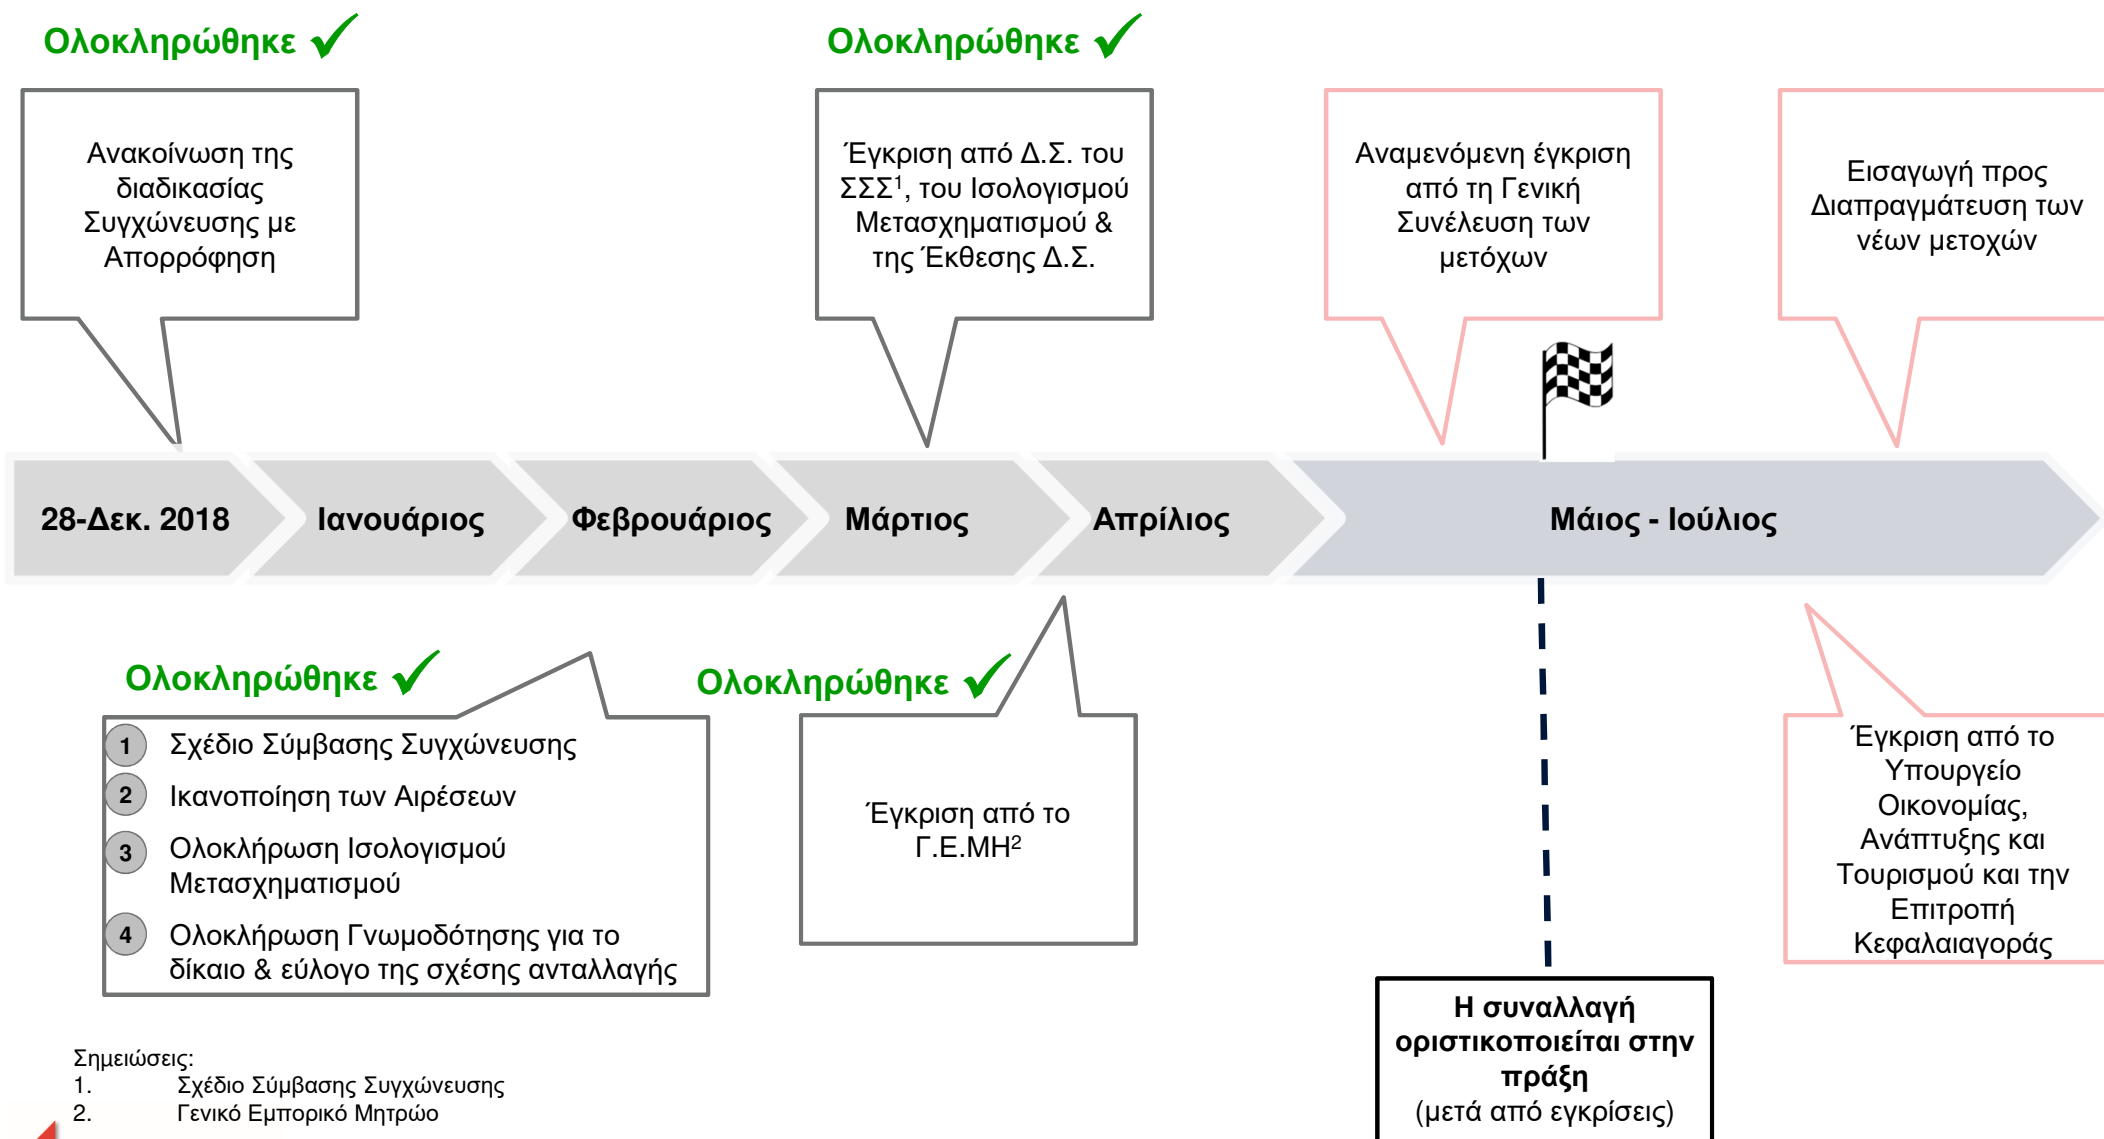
Ολοκληρώθηκε ✓

Ανακοίνωση της διαδικασίας Συγχώνευσης με Απορρόφηση

Ολοκληρώθηκε ✓

Έγκριση από Δ.Σ. του ΣΣΣ$^1$, του Ισολογισμού Μετασχηματισμού & της Έκθεσης Δ.Σ.

Αναμενόμενη έγκριση από τη Γενική Συνέλευση των μετόχων

Εισαγωγή προς Διαπραγμάτευση των νέων μετοχών

28-Δεκ. 2018

Ιανουάριος

Φεβρουάριος

Μάρτιος

Απρίλιος

Μάιος - Ιούλιος

Ολοκληρώθηκε ✓

1 Σχέδιο Σύμβασης Συγχώνευσης

2 Ικανοποίηση των Αιρέσεων

3 Ολοκλήρωση Ισολογισμού Μετασχηματισμού

4 Ολοκλήρωση Γνωμοδότησης για το δίκαιο & εύλογο της σχέσης ανταλλαγής

Ολοκληρώθηκε ✓

Έγκριση από το Γ.Ε.ΜΗ$^2$

Έγκριση από το Υπουργείο Οικονομίας, Ανάπτυξης και Τουρισμού και την Επιτροπή Κεφαλαιαγοράς

Η συναλλαγή οριστικοποιείται στην πράξη
(μετά από εγκρίσεις)

Σημειώσεις:
1. Σχέδιο Σύμβασης Συγχώνευσης
2. Γενικό Εμπορικό Μητρώο